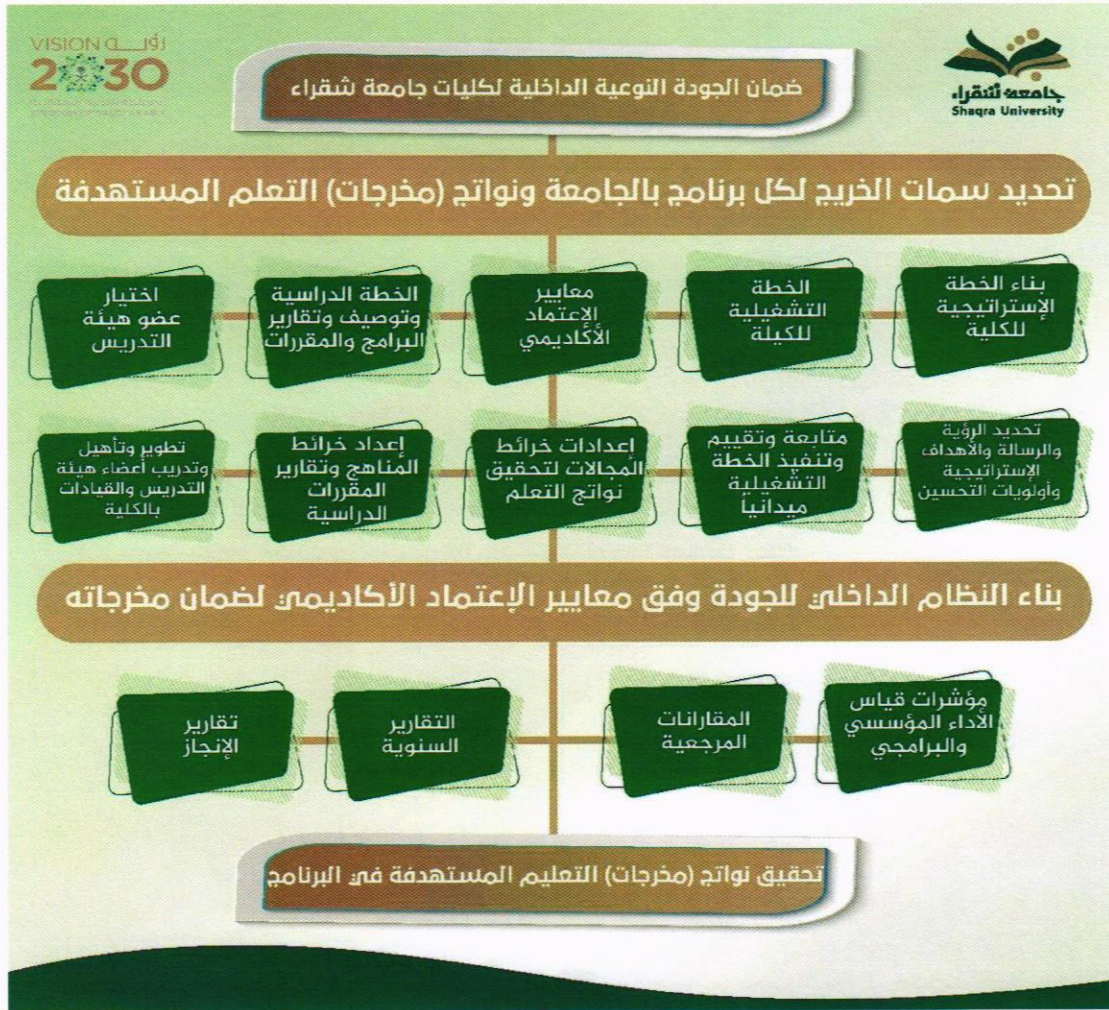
جامعة شقراء
Shaqra University

ضمان الجودة النوعية الداخلية لكليات جامعة شقراء

VISION رؤية
2030
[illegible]

تحديد سمات الخريج لكل برنامج بالجامعة ونواتج (مخرجات) التعلم المستهدفة

بناء الخطة الإستراتيجية للكلية

الخطة التشغيلية للكيلة

معايير الإعتماد الأكاديمي

الخطة الدراسية وتوصيف وتقارير البرامج والمقررات

اختيار عضو هيئة التدريس

تحديد الرؤية والرسالة والأهداف الإستراتيجية وأولويات التحسين

متابعة وتقييم وتنفيذ الخطة التشغيلية ميدانيا

إعدادات خرائط المجالات لتحقيق نواتج التعلم

إعداد خرائط المناهج وتقارير المقررات الدراسية

تطوير وتأهيل وتدريب أعضاء هيئة التدريس والقيادات بالكلية

بناء النظام الداخلي للجودة وفق معايير الإعتماد الأكاديمي لضمان مخرجاته

مؤشرات قياس الأداء المؤسسي والبرامجي

المقارنات المرجعية

التقارير السنوية

تقارير الإنجاز

تحقيق نواتج (مخرجات) التعليم المستهدفة في البرنامج